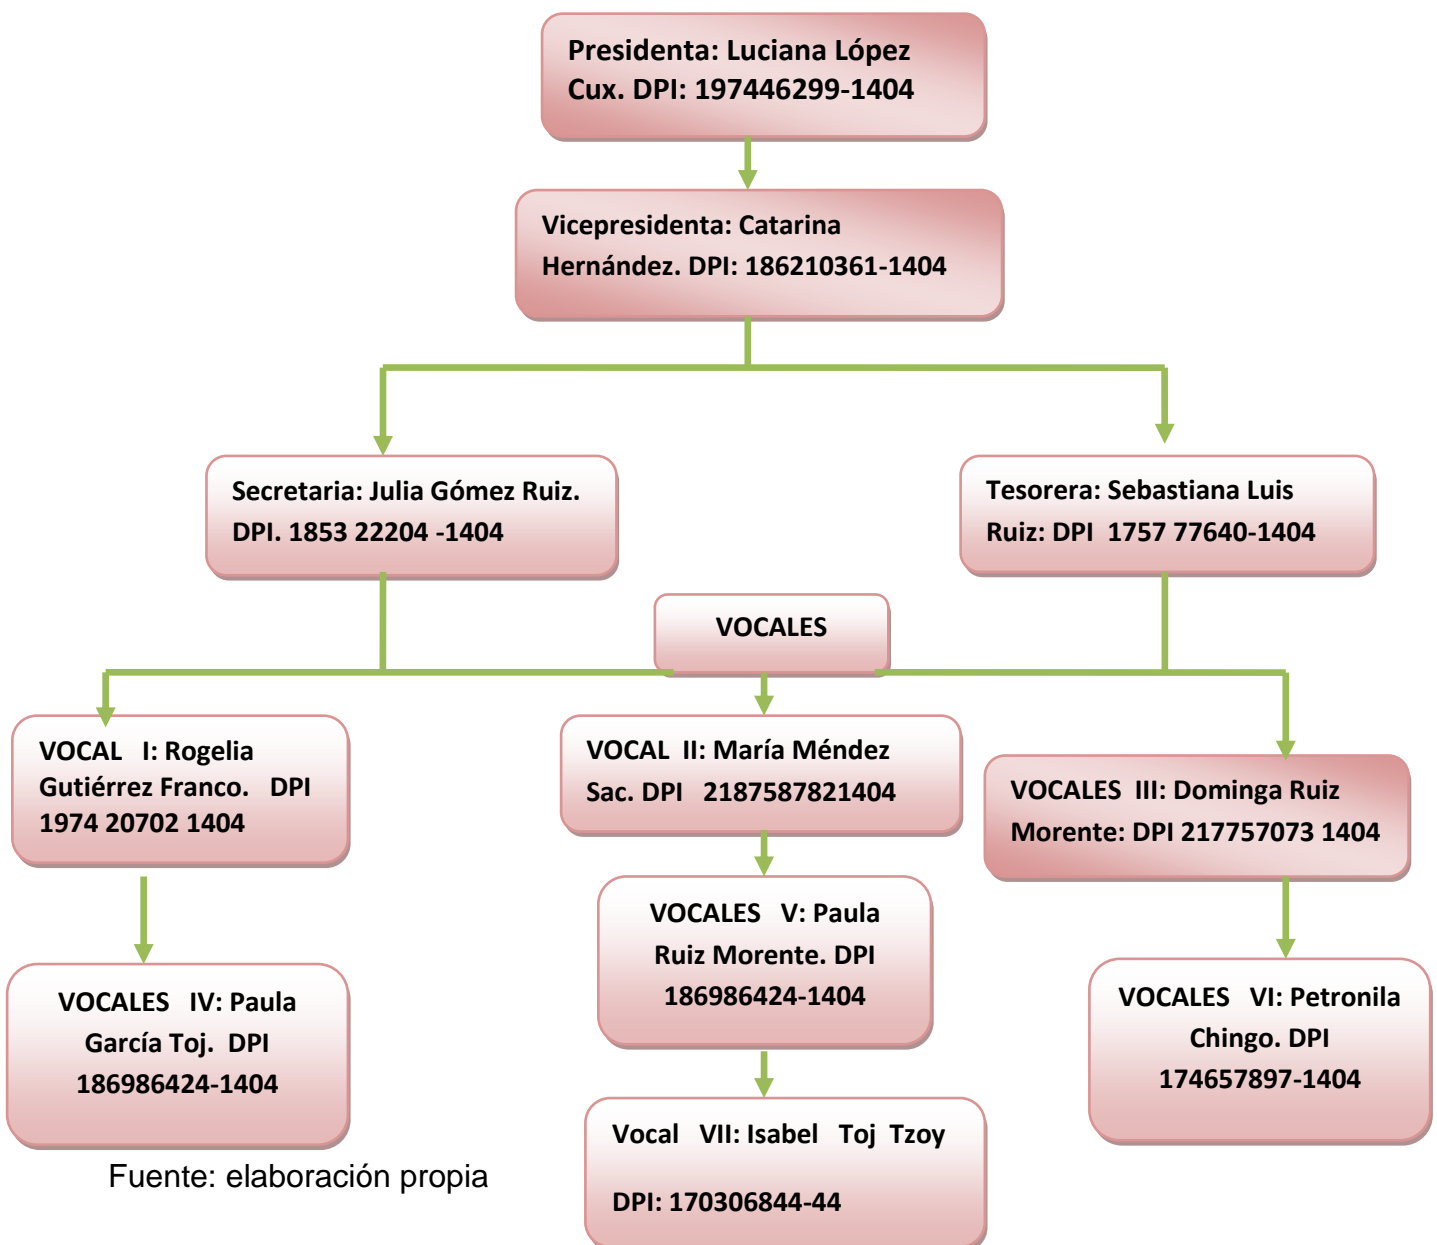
Presidenta: Luciana López Cux. DPI: 197446299-1404

Vicepresidenta: Catarina Hernández. DPI: 186210361-1404

Secretaria: Julia Gómez Ruiz. DPI. 1853 22204 -1404

Tesorera: Sebastiana Luis Ruiz: DPI 1757 77640-1404

VOCALES

VOCAL I: Rogelia Gutiérrez Franco. DPI 1974 20702 1404

VOCAL II: María Méndez Sac. DPI 2187587821404

VOCALES III: Dominga Ruiz Morente: DPI 217757073 1404

VOCALES IV: Paula García Toj. DPI 186986424-1404

VOCALES V: Paula Ruiz Morente. DPI 186986424-1404

VOCALES VI: Petronila Chingo. DPI 174657897-1404

Vocal VII: Isabel Toj Tzoy

DPI: 170306844-44

Fuente: elaboración propia